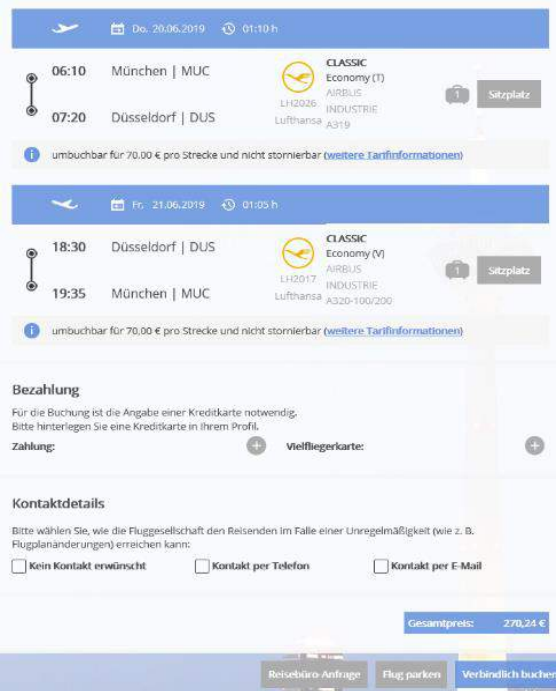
Do. 20.06.2019 01:10 h

06:10 München | MUC
07:20 Düsseldorf | DUS

LH2026 Lufthansa
CLASSIC Economy (T) AIRBUS INDUSTRIE A319

1 Sitzplatz

umbuchbar für 70,00 € pro Strecke und nicht stornierbar (weitere Tarifinformationen)

Fr. 21.06.2019 01:05 h

18:30 Düsseldorf | DUS
19:35 München | MUC

LH2017 Lufthansa
CLASSIC Economy (V) AIRBUS INDUSTRIE A320-100/200

1 Sitzplatz

umbuchbar für 70,00 € pro Strecke und nicht stornierbar (weitere Tarifinformationen)

Bezahlung

Für die Buchung ist die Angabe einer Kreditkarte notwendig.
Bitte hinterlegen Sie eine Kreditkarte in Ihrem Profil.

Zahlung:

Vielfliegerkarte:

Kontaktdetails

Bitte wählen Sie, wie die Fluggesellschaft den Reisenden im Falle einer Unregelmäßigkeit (wie z. B. Flugplanänderungen) erreichen kann:

Kein Kontakt erwünscht
Kontakt per Telefon
Kontakt per E-Mail

Gesamtpreis: 270,24 €

Reisebüro-Anfrage
Flug parken
Verbindlich buchen